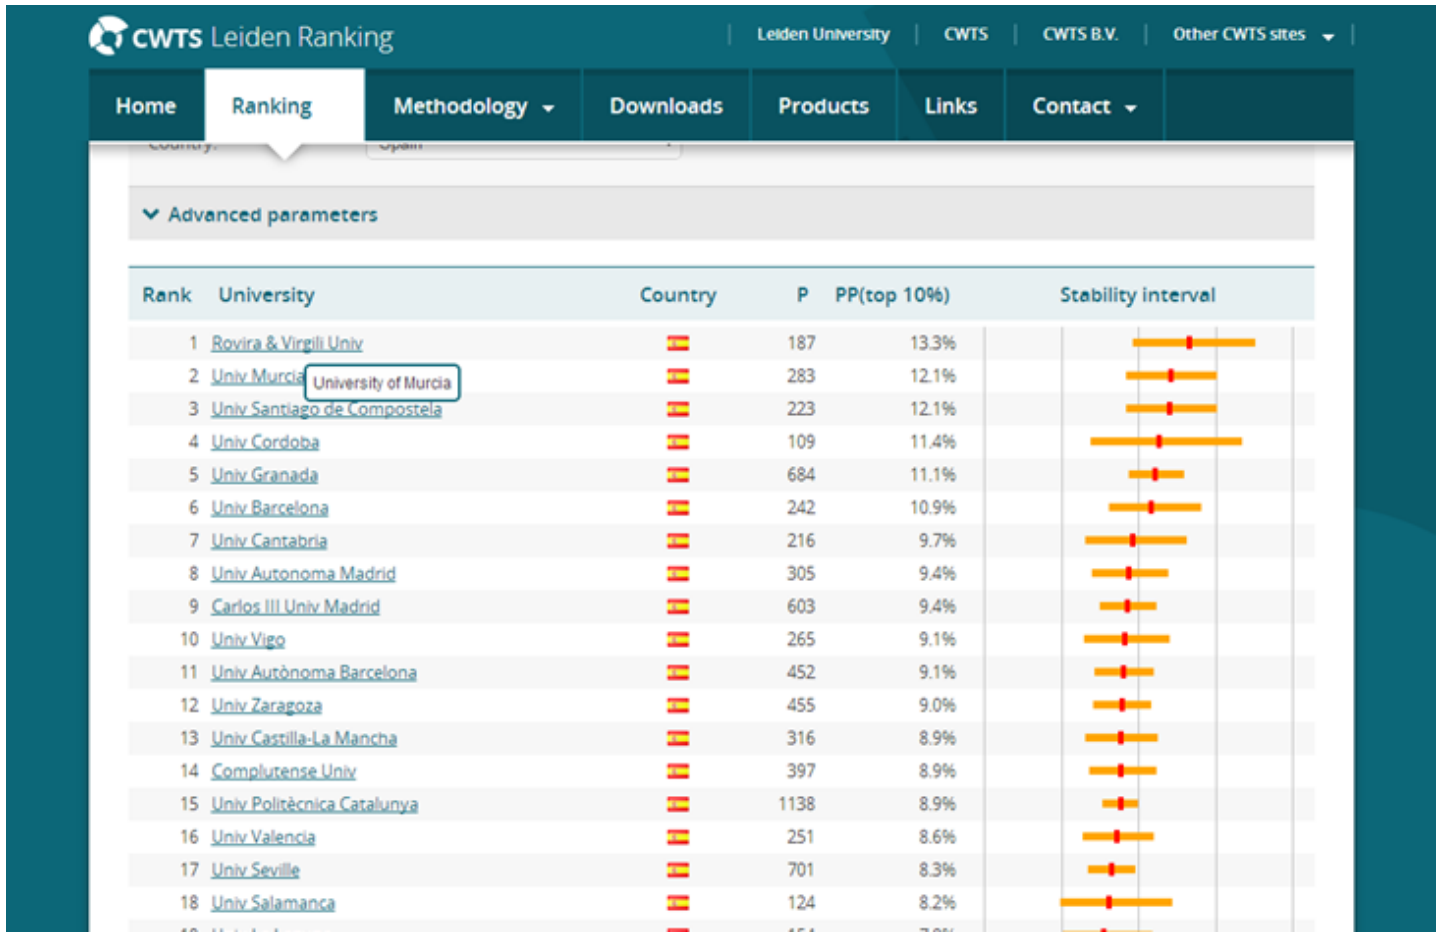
CWTS Leiden Ranking

Leiden University | CWTS | CWTS B.V. | Other CWTS sites

Home | Ranking | Methodology | Downloads | Products | Links | Contact

Country: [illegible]

Advanced parameters

| Rank | University | Country | P | PP(top 10%) | Stability interval |
|---|---|---|---|---|---|
| 1 | Rovira & Virgili Univ | | 187 | 13.3% | |
| 2 | Univ Murcia | | 283 | 12.1% | |
| 3 | Univ Santiago de Compostela | | 223 | 12.1% | |
| 4 | Univ Cordoba | | 109 | 11.4% | |
| 5 | Univ Granada | | 684 | 11.1% | |
| 6 | Univ Barcelona | | 242 | 10.9% | |
| 7 | Univ Cantabria | | 216 | 9.7% | |
| 8 | Univ Autonoma Madrid | | 305 | 9.4% | |
| 9 | Carlos III Univ Madrid | | 603 | 9.4% | |
| 10 | Univ Vigo | | 265 | 9.1% | |
| 11 | Univ Autònoma Barcelona | | 452 | 9.1% | |
| 12 | Univ Zaragoza | | 455 | 9.0% | |
| 13 | Univ Castilla-La Mancha | | 316 | 8.9% | |
| 14 | Complutense Univ | | 397 | 8.9% | |
| 15 | Univ Politècnica Catalunya | | 1138 | 8.9% | |
| 16 | Univ Valencia | | 251 | 8.6% | |
| 17 | Univ Seville | | 701 | 8.3% | |
| 18 | Univ Salamanca | | 124 | 8.2% | |

University of Murcia